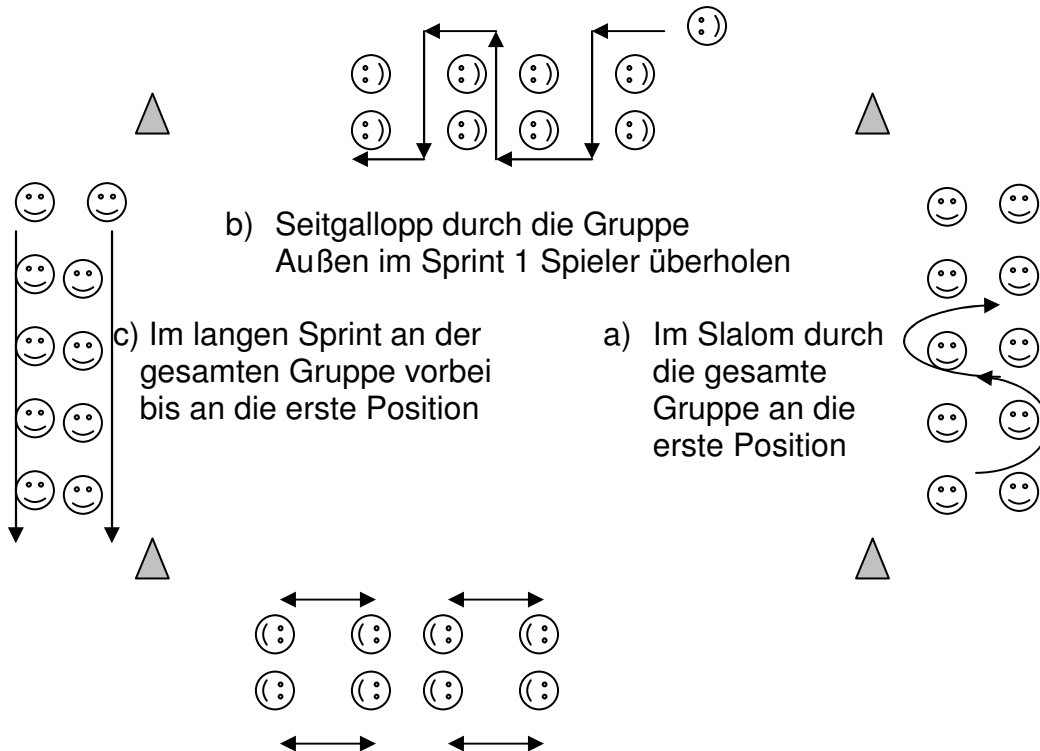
b) Seitgallopp durch die Gruppe
Außen im Sprint 1 Spieler überholen

c) Im langen Sprint an der gesamten Gruppe vorbei bis an die erste Position

a) Im Slalom durch die gesamte Gruppe an die erste Position